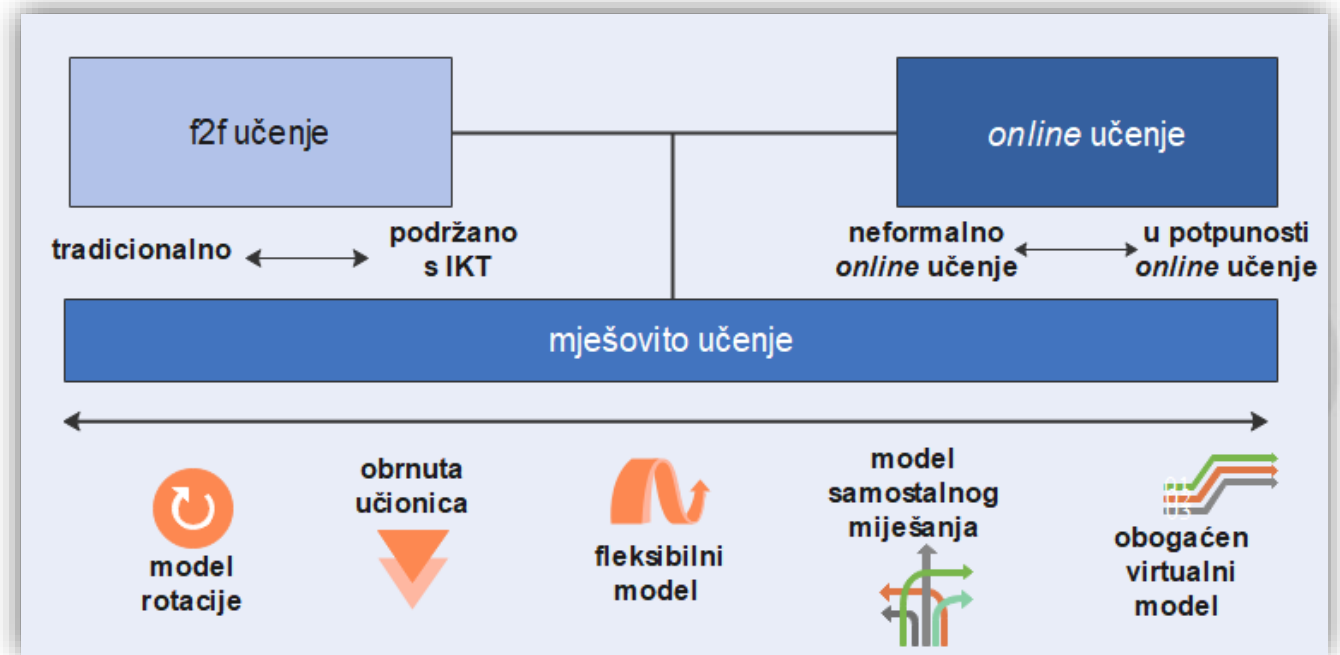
f2f učenje

online učenje

tradicionalno

podržano s IKT

neformalno online učenje

u potpunosti online učenje

mješovito učenje

model rotacije

obrnuta učionica

fleksibilni model

model samostalnog miješanja

obogaćen virtualni model